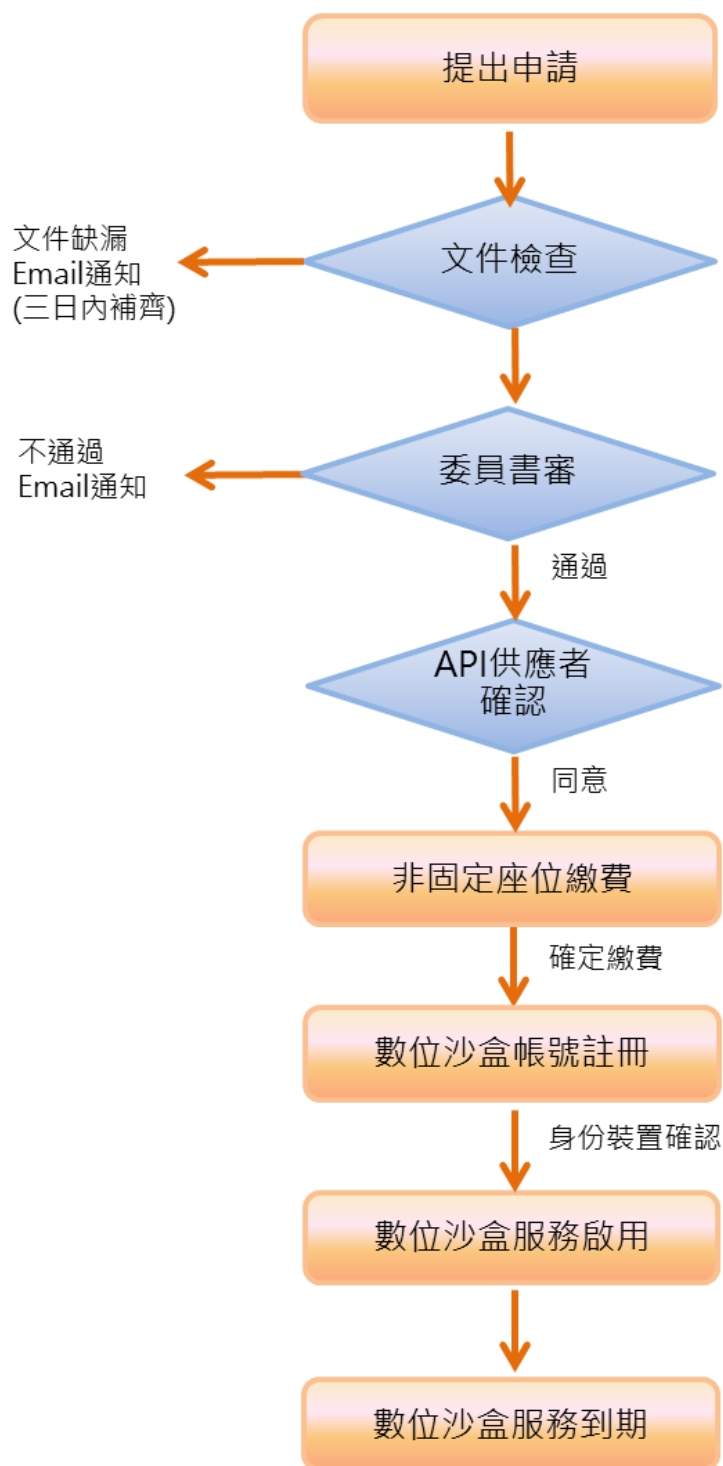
提出申請

文件檢查

文件缺漏
Email通知
(三日內補齊)

委員書審

不通過
Email通知

通過

API供應者
確認

同意

非固定座位繳費

確定繳費

數位沙盒帳號註冊

身份裝置確認

數位沙盒服務啟用

數位沙盒服務到期